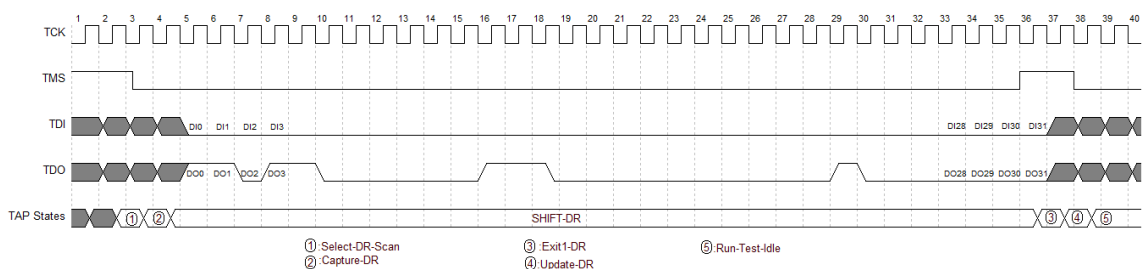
1 2 3 4 5 6 7 8 9 10 11 12 13 14 15 16 17 18 19 20 21 22 23 24 25 26 27 28 29 30 31 32 33 34 35 36 37 38 39

TCK

TMS

TDI

DI0 DI1 DI2 DI3

DI28 DI29 DI30 DI31

TDO

DO0 DO1 DO2 DO3

DO28 DO29 DO30 DO31

TAP States

①

②

SHIFT-DR

③

④

⑤

①:Select-DR-Scan
②:Capture-DR

③:Exit1-DR
④:Update-DR

⑤:Run-Test-Idle